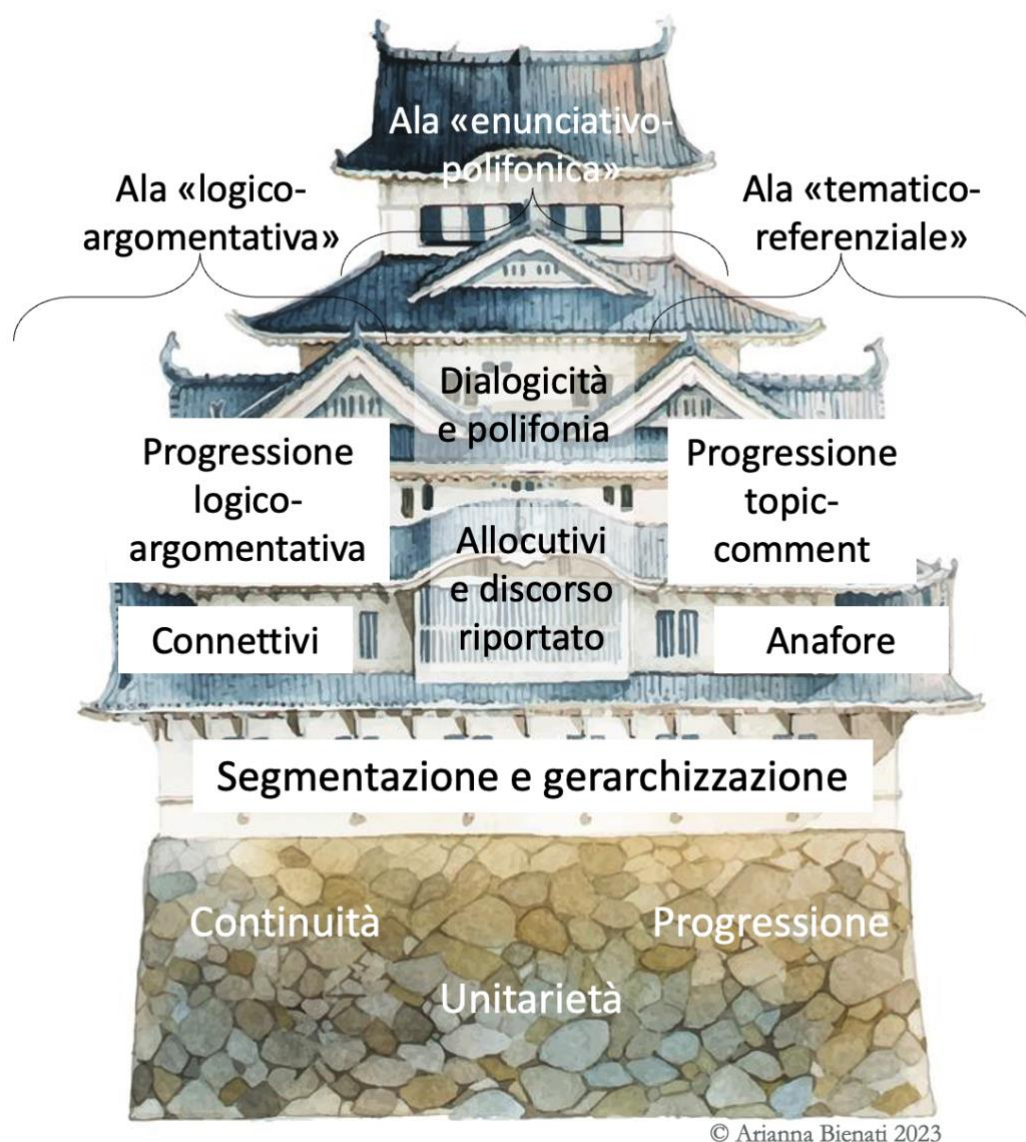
Ala «enunciativo-polifonica»

Ala «logico-argomentativa»

Ala «tematico-referenziale»

Dialogicità e polifonia

Progressione logico-argomentativa

Progressione topic-comment

Allocutivi e discorso riportato

Connettivi

Anafore

Segmentazione e gerarchizzazione

Continuità

Progressione

Unitarietà

© Arianna Bienati 2023